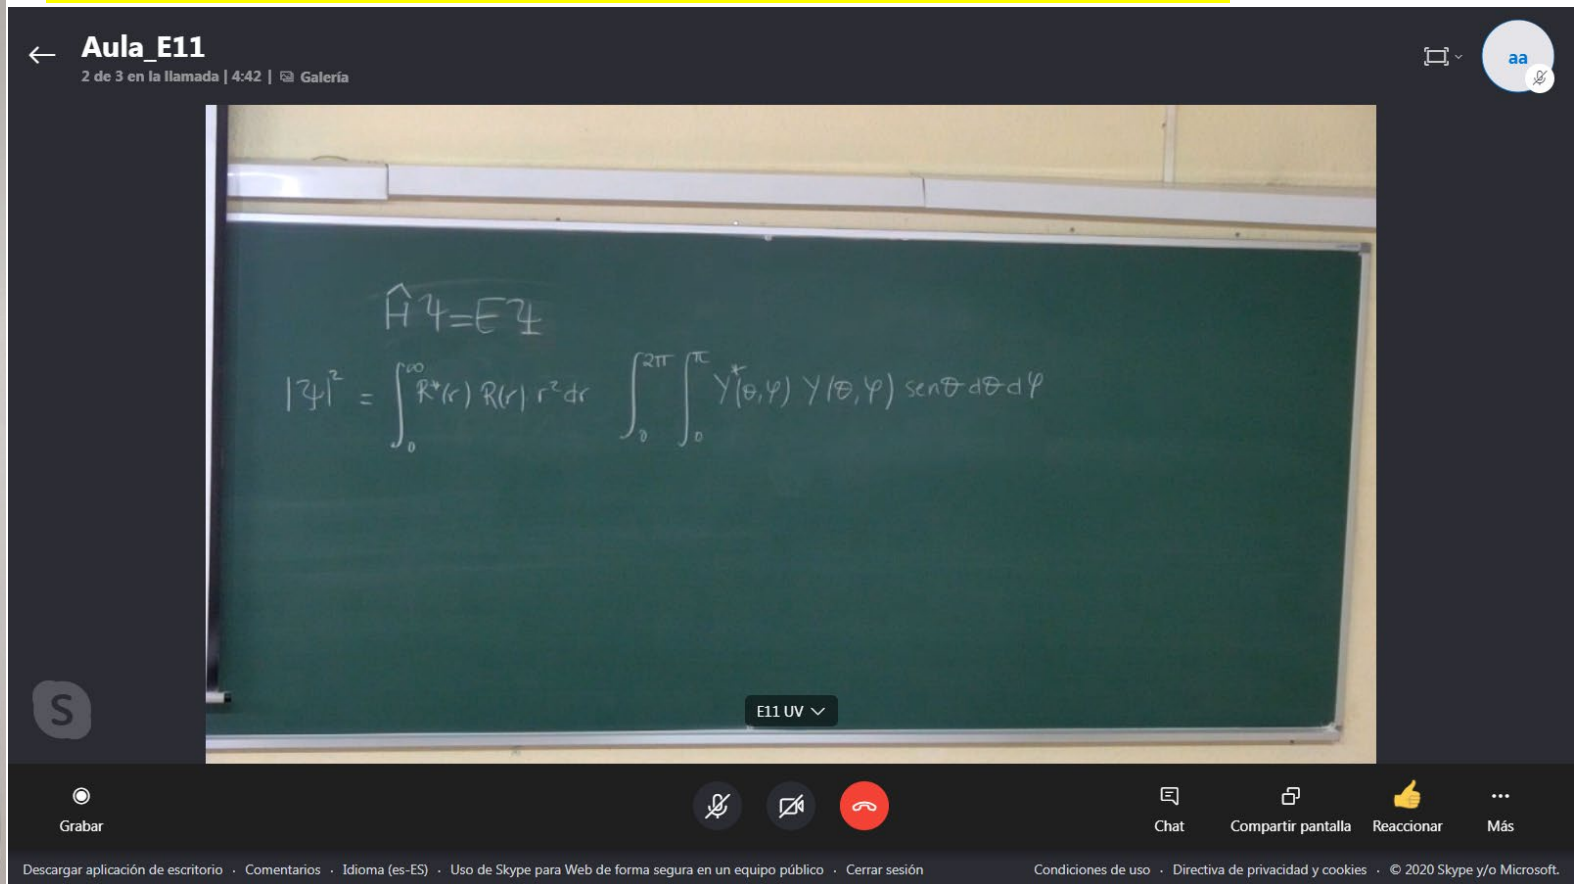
Aula_E11
2 de 3 en la llamada | 4:42 | Galería

aa

$\hat{H}\Psi = E\Psi$

$|\Psi|^2 = \int_0^\infty R^*(r)\, R(r)\, r^2 dr \quad \int_0^{2\pi}\int_0^{\pi} Y^*(\theta,\varphi)\, Y(\theta,\varphi)\, sen\theta\, d\theta\, d\varphi$

E11 UV

Grabar

Chat

Compartir pantalla

Reaccionar

Más

Descargar aplicación de escritorio · Comentarios · Idioma (es-ES) · Uso de Skype para Web de forma segura en un equipo público · Cerrar sesión

Condiciones de uso · Directiva de privacidad y cookies · © 2020 Skype y/o Microsoft.